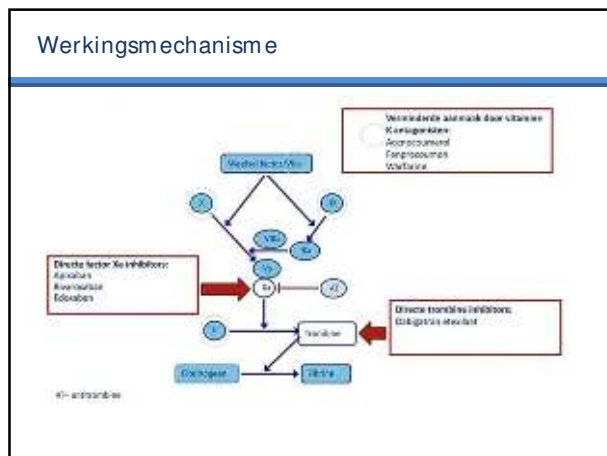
Werkingsmechanisme

Verminderde aanmaak door vitamine K antagonisten:
Acenocoumarol
Fenprocoumon
Warfarine

Weefsel factor/VIIa

X

IX

VIIIa

IXa

Va

Directe factor Xa inhibitors:
Apixaban
Rivaroxaban
Edoxaban

Xa

AT

II

Trombine

Directe trombine inhibitors:
Dabigatran etexilaat

Fibrinogeen

Fibrine

AT= antitrombine